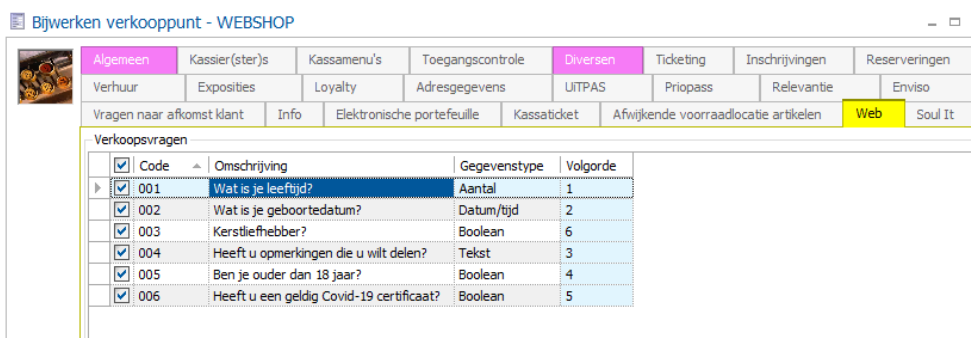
Bijwerken verkooppunt - WEBSHOP

Algemeen | Kassier(ster)s | Kassamenu's | Toegangscontrole | Diversen | Ticketing | Inschrijvingen | Reserveringen

Verhuur | Exposities | Loyalty | Adresgegevens | UiTPAS | Priopass | Relevantie | Enviso

Vragen naar afkomst klant | Info | Elektronische portefeuille | Kassaticket | Afwijkende voorraadlocatie artikelen | Web | Soul It

Verkoopsvragen

| ☑ | Code | Omschrijving | Gegevenstype | Volgorde |
|---|---|---|---|---|
| ☑ | 001 | Wat is je leeftijd? | Aantal | 1 |
| ☑ | 002 | Wat is je geboortedatum? | Datum/tijd | 2 |
| ☑ | 003 | Kerstliefhebber? | Boolean | 6 |
| ☑ | 004 | Heeft u opmerkingen die u wilt delen? | Tekst | 3 |
| ☑ | 005 | Ben je ouder dan 18 jaar? | Boolean | 4 |
| ☑ | 006 | Heeft u een geldig Covid-19 certificaat? | Boolean | 5 |